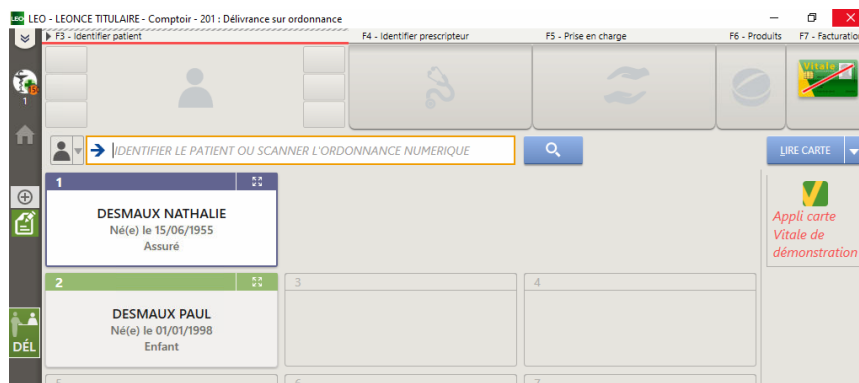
LEO LEO - LEONCE TITULAIRE - Comptoir - 201 : Délivrance sur ordonnance

F3 - Identifier patient
F4 - Identifier prescripteur
F5 - Prise en charge
F6 - Produits
F7 - Facturation

Vitale

1

IDENTIFIER LE PATIENT OU SCANNER L'ORDONNANCE NUMERIQUE

LIRE CARTE

1
DESMAUX NATHALIE
Né(e) le 15/06/1955
Assuré

Appli carte Vitale de démonstration

2
DESMAUX PAUL
Né(e) le 01/01/1998
Enfant

3

4

DÉL